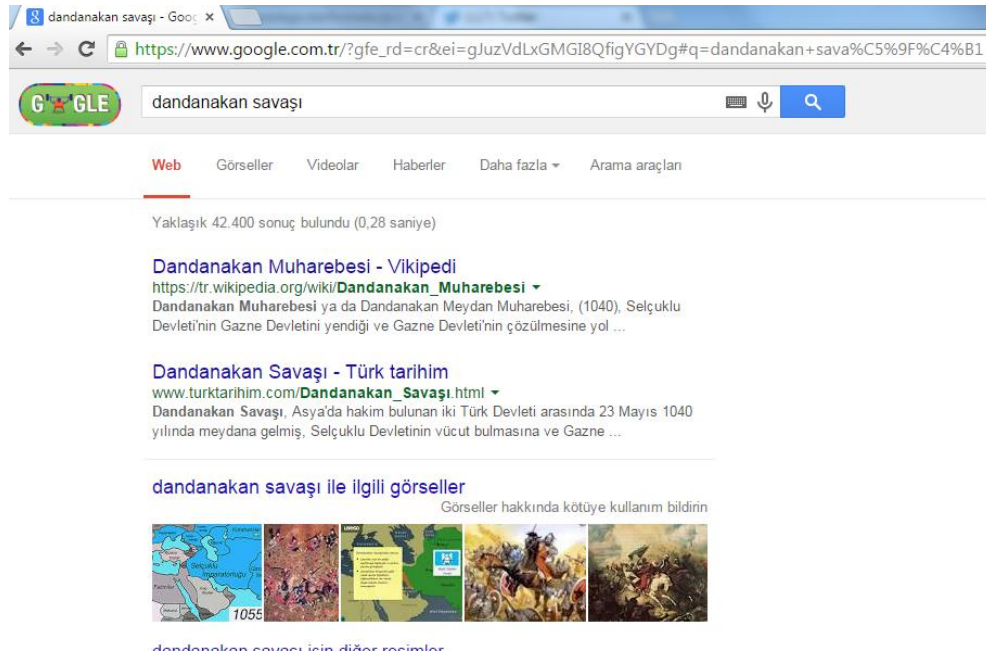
dandanakan savaşı - Goo ×

https://www.google.com.tr/?gfe_rd=cr&ei=gJuzVdLxGMGI8QfigYGYDg#q=dandanakan+sava%C5%9F%C4%B1

G GLE

dandanakan savaşı

Web Görseller Videolar Haberler Daha fazla Arama araçları

Yaklaşık 42.400 sonuç bulundu (0,28 saniye)

Dandanakan Muharebesi - Vikipedi
https://tr.wikipedia.org/wiki/Dandanakan_Muharebesi
Dandanakan Muharebesi ya da Dandanakan Meydan Muharebesi, (1040), Selçuklu Devleti'nin Gazne Devletini yendiği ve Gazne Devleti'nin çözülmesine yol ...

Dandanakan Savaşı - Türk tarihim
www.turktarihim.com/Dandanakan_Savaşı.html
Dandanakan Savaşı, Asya'da hakim bulunan iki Türk Devleti arasında 23 Mayıs 1040 yılında meydana gelmiş, Selçuklu Devletinin vücut bulmasına ve Gazne ...

dandanakan savaşı ile ilgili görseller
Görseller hakkında kötüye kullanım bildirin

Selçuklu İmparatorluğu
1055

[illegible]